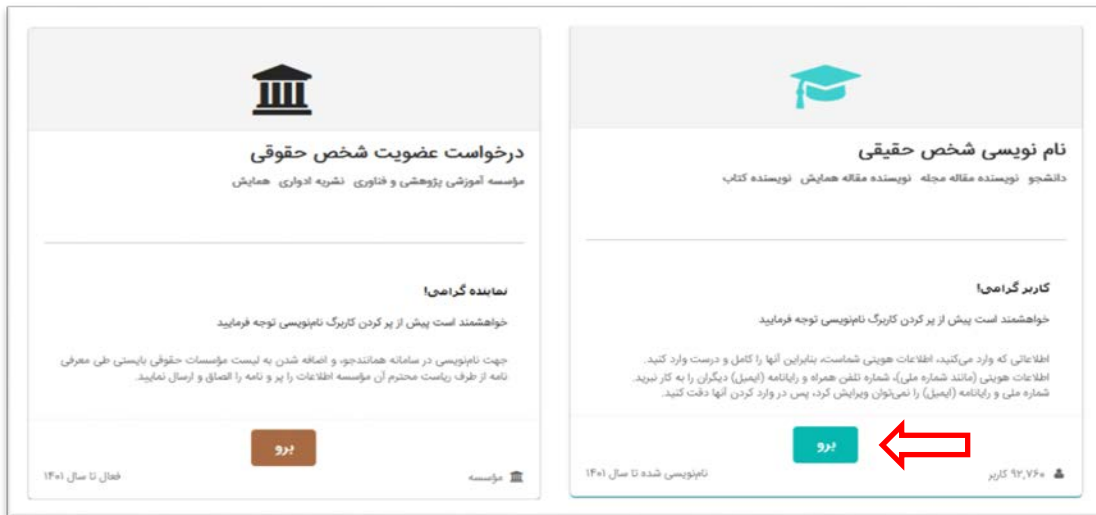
نام نویسی شخص حقیقی

دانشجو نویسنده مقاله مجله نویسنده مقاله همایش نویسنده کتاب

کاربر گرامی!

خواهشمند است پیش از پر کردن کاربرگ نام‌نویسی توجه فرمایید

اطلاعاتی که وارد می‌کنید، اطلاعات هویتی شماست، بنابراین آنها را کامل و درست وارد کنید.
اطلاعات هویتی (مانند شماره ملی)، شماره تلفن همراه و رایانامه (ایمیل) دیگران را به کار نبرید.
شماره ملی و رایانامه (ایمیل) را نمی‌توان ویرایش کرد، پس در وارد کردن آنها دقت کنید.

برو

۹۲,۷۶۰ کاربر نام‌نویسی شده تا سال ۱۴۰۱

درخواست عضویت شخص حقوقی

مؤسسه آموزشی پژوهشی و فناوری نشریه ادواری همایش

نماینده گرامی!

خواهشمند است پیش از پر کردن کاربرگ نام‌نویسی توجه فرمایید

جهت نام‌نویسی در سامانه همانندجو، و اضافه شدن به لیست مؤسسات حقوقی بایستی طی معرفی نامه از طرف ریاست محترم آن مؤسسه اطلاعات را پر و نامه را الصاق و ارسال نمایید.

برو

مؤسسه فعال تا سال ۱۴۰۱